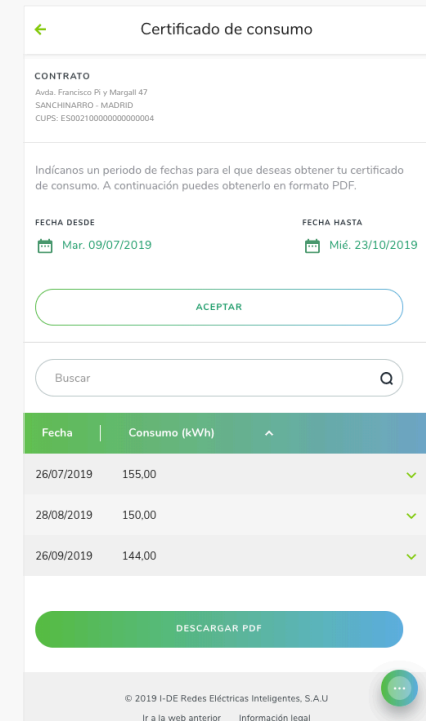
Certificado de consumo

CONTRATO
Avda. Francisco Pi y Margall 47
SANCHINARRO - MADRID
CUPS: ES0021000000000000004

Indícanos un periodo de fechas para el que deseas obtener tu certificado de consumo. A continuación puedes obtenerlo en formato PDF.

FECHA DESDE
Mar. 09/07/2019

FECHA HASTA
Mié. 23/10/2019

ACEPTAR

Buscar

| Fecha | Consumo (kWh) |
|---|---|
| 26/07/2019 | 155,00 |
| 28/08/2019 | 150,00 |
| 26/09/2019 | 144,00 |

DESCARGAR PDF

© 2019 I-DE Redes Eléctricas Inteligentes, S.A.U
Ir a la web anterior   Información legal